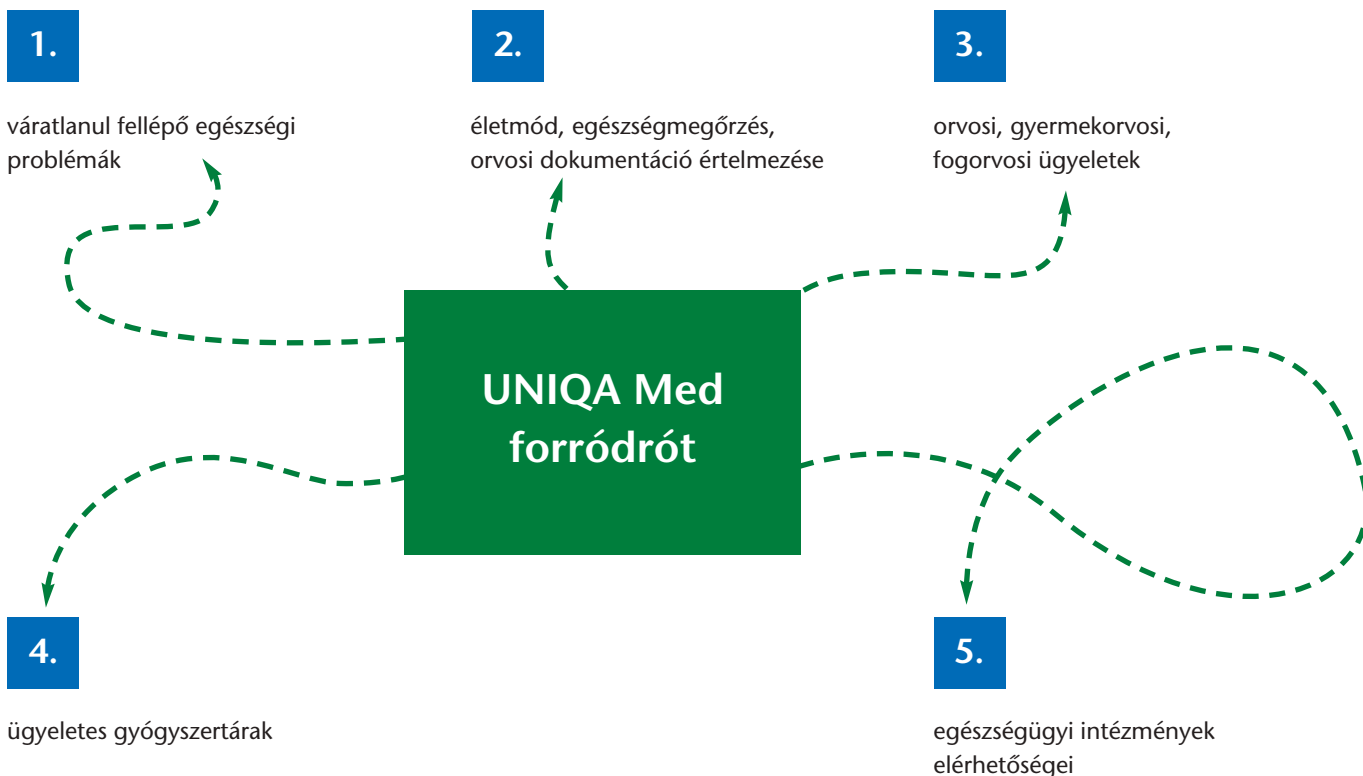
1.

váratlanul fellépő egészségi problémák

2.

életmód, egészségmegőrzés, orvosi dokumentáció értelmezése

3.

orvosi, gyermekorvosi, fogorvosi ügyeletek

UNIQA Med forródrót

4.

ügyeletes gyógyszertárak

5.

egészségügyi intézmények elérhetőségei